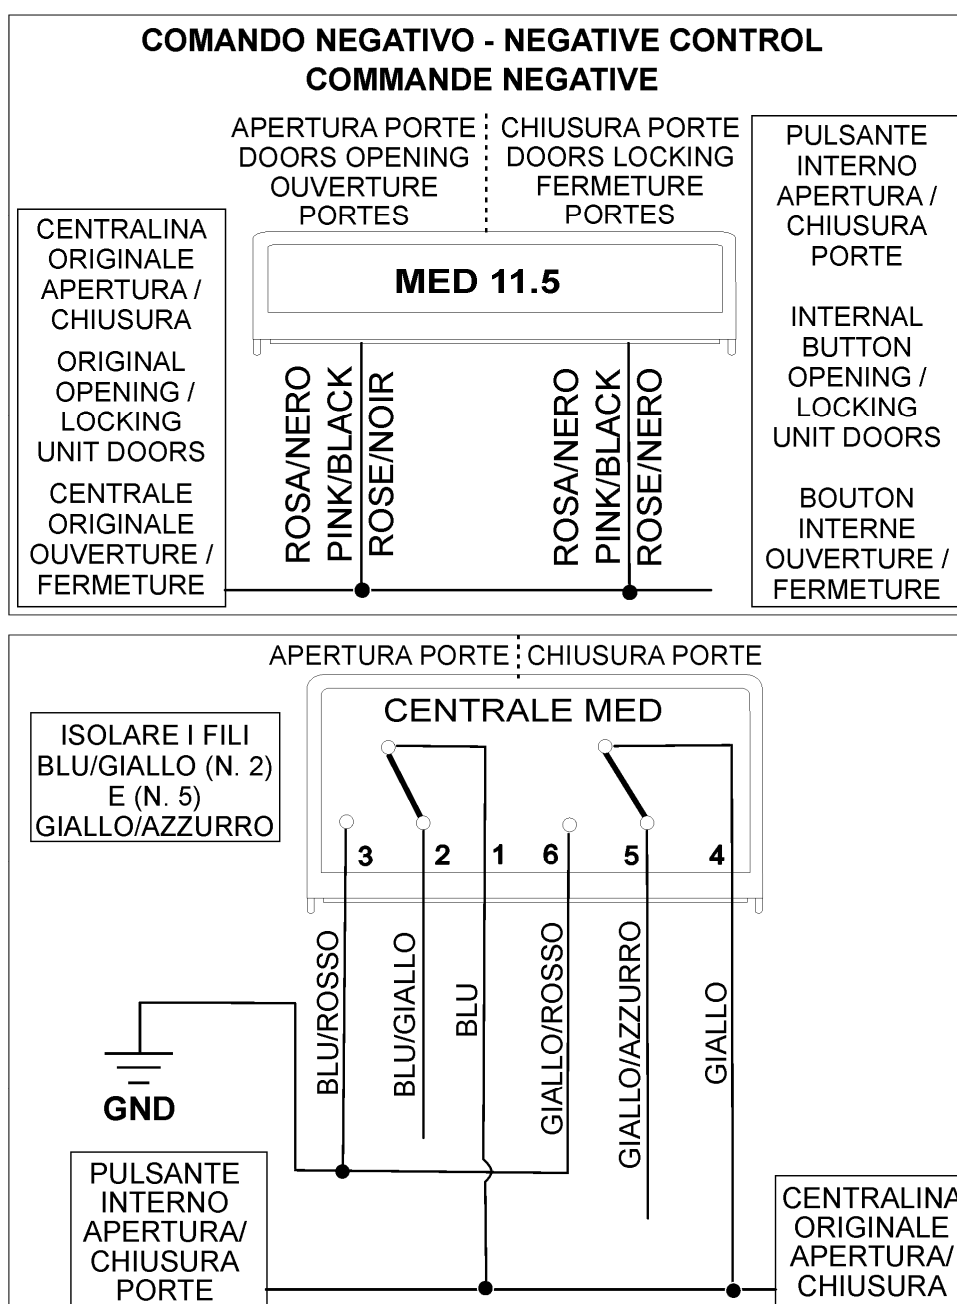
COMANDO NEGATIVO - NEGATIVE CONTROL
COMMANDE NEGATIVE

APERTURA PORTE
DOORS OPENING
OUVERTURE
PORTES

CHIUSURA PORTE
DOORS LOCKING
FERMETURE
PORTES

PULSANTE
INTERNO
APERTURA /
CHIUSURA
PORTE

INTERNAL
BUTTON
OPENING /
LOCKING
UNIT DOORS

BOUTON
INTERNE
OUVERTURE /
FERMETURE

CENTRALINA
ORIGINALE
APERTURA /
CHIUSURA

ORIGINAL
OPENING /
LOCKING
UNIT DOORS

CENTRALE
ORIGINALE
OUVERTURE /
FERMETURE

MED 11.5

ROSA/NERO
PINK/BLACK
ROSE/NOIR

ROSA/NERO
PINK/BLACK
ROSE/NERO

APERTURA PORTE
CHIUSURA PORTE

CENTRALE MED

ISOLARE I FILI
BLU/GIALLO (N. 2)
E (N. 5)
GIALLO/AZZURRO

3 2 1 6 5 4

BLU/ROSSO
BLU/GIALLO
BLU
GIALLO/ROSSO
GIALLO/AZZURRO
GIALLO

GND

PULSANTE
INTERNO
APERTURA/
CHIUSURA
PORTE

CENTRALINA
ORIGINALE
APERTURA/
CHIUSURA